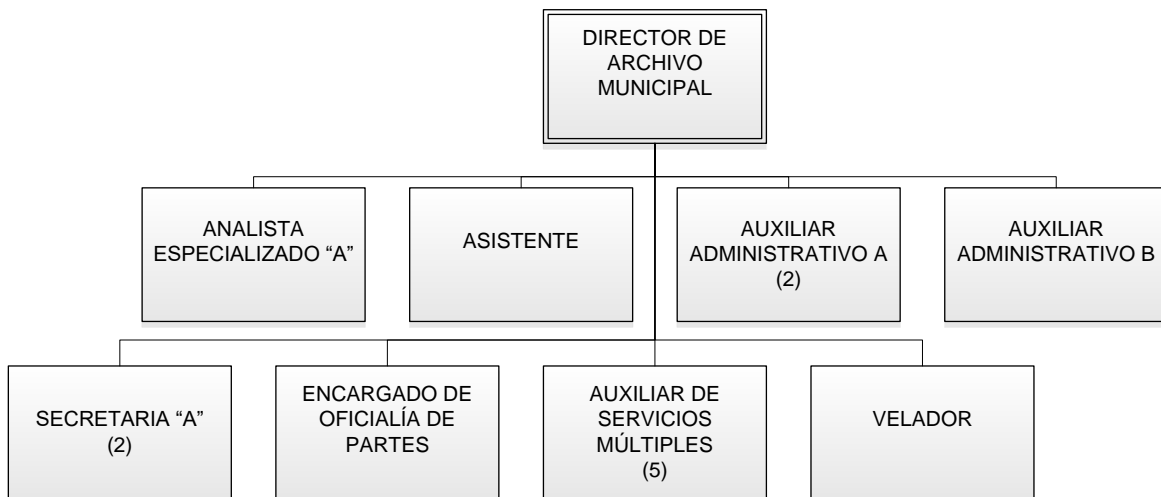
DIRECTOR DE ARCHIVO MUNICIPAL

ANALISTA ESPECIALIZADO “A”

ASISTENTE

AUXILIAR ADMINISTRATIVO A (2)

AUXILIAR ADMINISTRATIVO B

SECRETARIA “A” (2)

ENCARGADO DE OFICIALÍA DE PARTES

AUXILIAR DE SERVICIOS MÚLTIPLES (5)

VELADOR